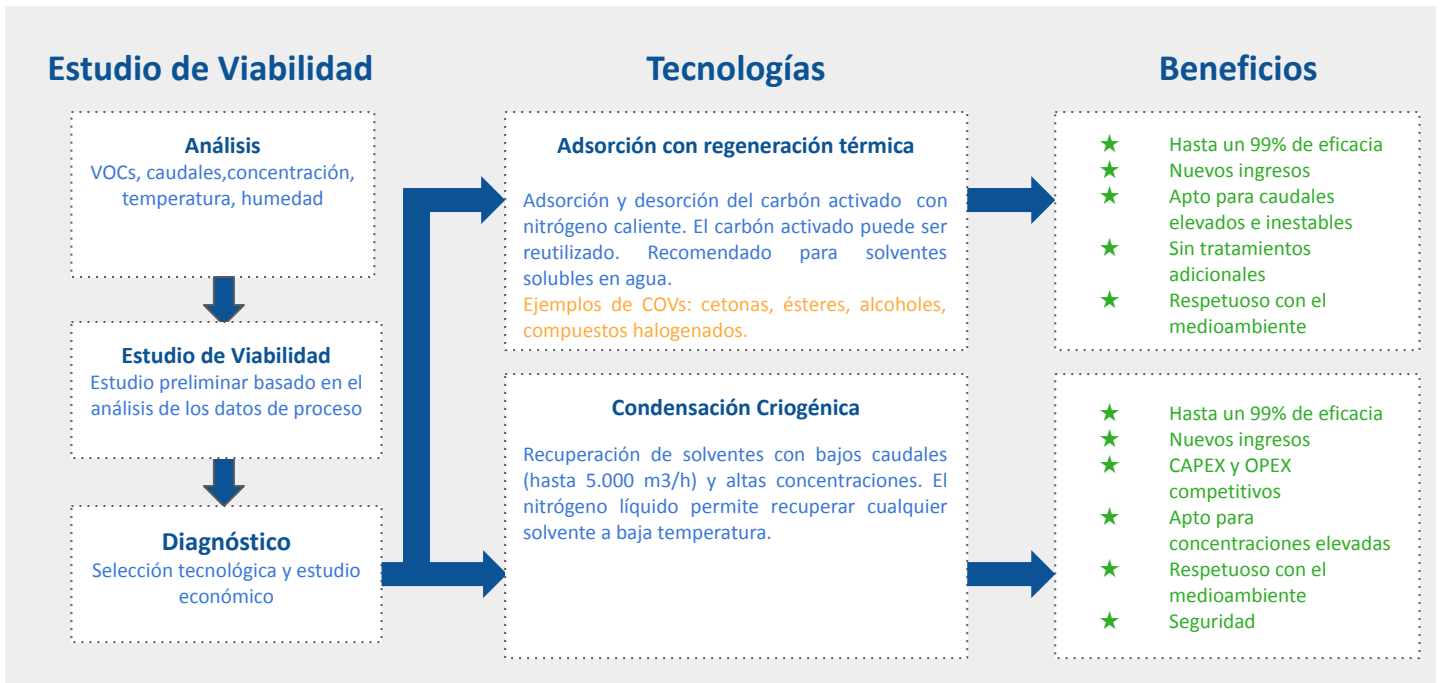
Estudio de Viabilidad

Análisis
VOCs, caudales,concentración, temperatura, humedad

Estudio de Viabilidad
Estudio preliminar basado en el análisis de los datos de proceso

Diagnóstico
Selección tecnológica y estudio económico

Tecnologías

Adsorción con regeneración térmica

Adsorción y desorción del carbón activado con nitrógeno caliente. El carbón activado puede ser reutilizado. Recomendado para solventes solubles en agua.
Ejemplos de COVs: cetonas, ésteres, alcoholes, compuestos halogenados.

Condensación Criogénica

Recuperación de solventes con bajos caudales (hasta 5.000 m3/h) y altas concentraciones. El nitrógeno líquido permite recuperar cualquier solvente a baja temperatura.

Beneficios

★ Hasta un 99% de eficacia
★ Nuevos ingresos
★ Apto para caudales elevados e inestables
★ Sin tratamientos adicionales
★ Respetuoso con el medioambiente

★ Hasta un 99% de eficacia
★ Nuevos ingresos
★ CAPEX y OPEX competitivos
★ Apto para concentraciones elevadas
★ Respetuoso con el medioambiente
★ Seguridad